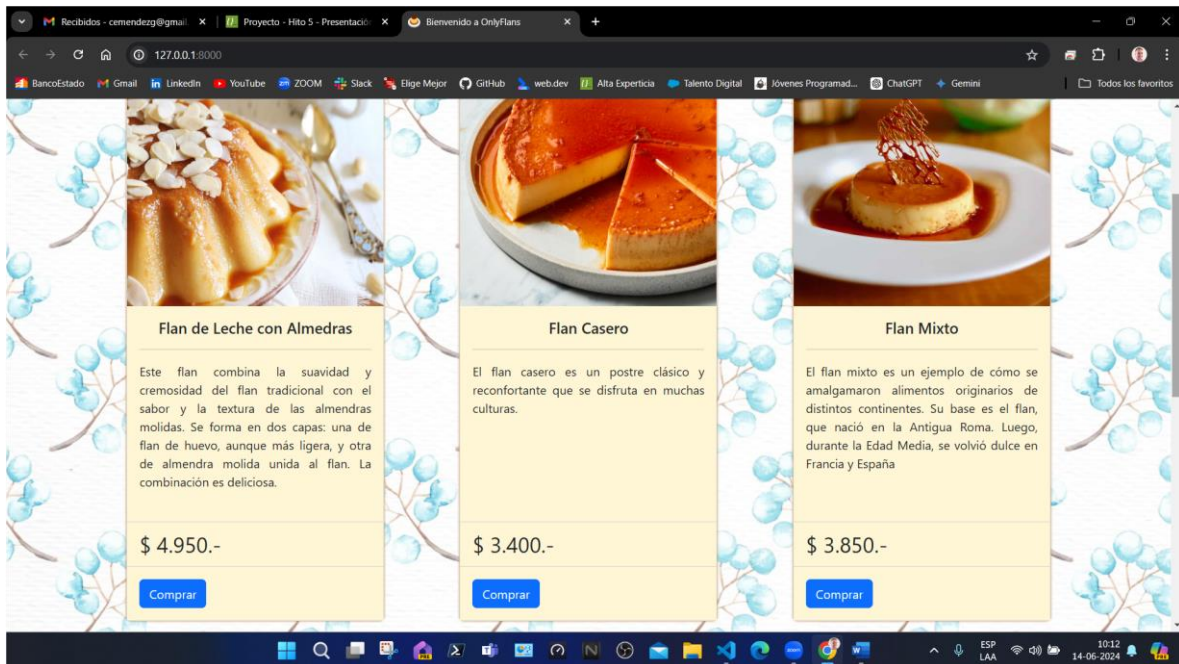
Recibidos - cemendezg@gmail ×
Proyecto - Hito 5 - Presentació ×
Bienvenido a OnlyFlans ×
+

127.0.0.1:8000

BancoEstado  Gmail  LinkedIn  YouTube  ZOOM  Slack  Elige Mejor  GitHub  web.dev  Alta Experticia  Talento Digital  Jóvenes Programad...  ChatGPT  Gemini  Todos los favoritos

Flan de Leche con Almedras

Este flan combina la suavidad y cremosidad del flan tradicional con el sabor y la textura de las almendras molidas. Se forma en dos capas: una de flan de huevo, aunque más ligera, y otra de almendra molida unida al flan. La combinación es deliciosa.

$ 4.950.-

Comprar

Flan Casero

El flan casero es un postre clásico y reconfortante que se disfruta en muchas culturas.

$ 3.400.-

Comprar

Flan Mixto

El flan mixto es un ejemplo de cómo se amalgamaron alimentos originarios de distintos continentes. Su base es el flan, que nació en la Antigua Roma. Luego, durante la Edad Media, se volvió dulce en Francia y España

$ 3.850.-

Comprar

ESP LAA  10:12  14-06-2024